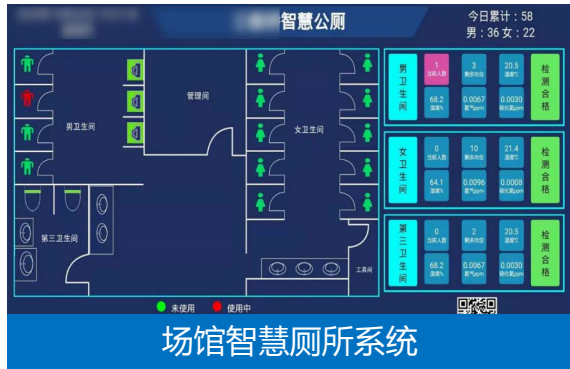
智慧公厕

今日累计：58
男：36 女：22

管理间

男卫生间

女卫生间

第三卫生间

工具间

未使用 使用中

男卫生间

1 当前人数
3 剩余坑位
20.5 温度℃
检测合格
68.2 湿度%
0.0067 氨气ppm
0.0030 硫化氢ppm

女卫生间

0 当前人数
10 剩余坑位
21.4 温度℃
检测合格
64.1 湿度%
0.0096 氨气ppm
0.0008 硫化氢ppm

第三卫生间

0 当前人数
2 剩余坑位
20.5 温度℃
检测合格
68.2 湿度%
0.0067 氨气ppm
0.0030 硫化氢ppm

场馆智慧厕所系统